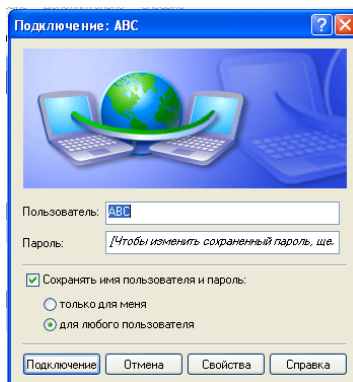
Подключение: ABC

Пользователь: ABC

Пароль: [Чтобы изменить сохраненный пароль, ще.

Сохранять имя пользователя и пароль:

только для меня

для любого пользователя

Подключение Отмена Свойства Справка